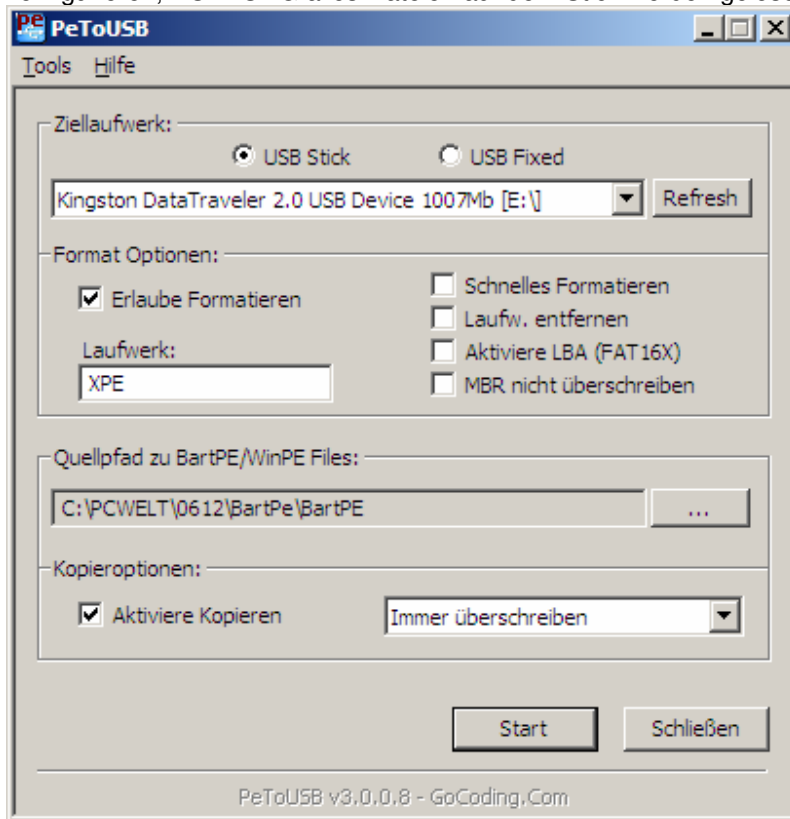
PeToUSB

Tools Hilfe

Ziellaufwerk:

USB Stick

USB Fixed

Kingston DataTraveler 2.0 USB Device 1007Mb [E:\]

Refresh

Format Optionen:

Erlaube Formatieren

Schnelles Formatieren

Laufw. entfernen

Laufwerk:

Aktiviere LBA (FAT16X)

XPE

MBR nicht überschreiben

Quellpfad zu BartPE/WinPE Files:

C:\PCWELT\0612\BartPe\BartPE

...

Kopieroptionen:

Aktiviere Kopieren

Immer überschreiben

Start

Schließen

PeToUSB v3.0.0.8 - GoCoding.Com